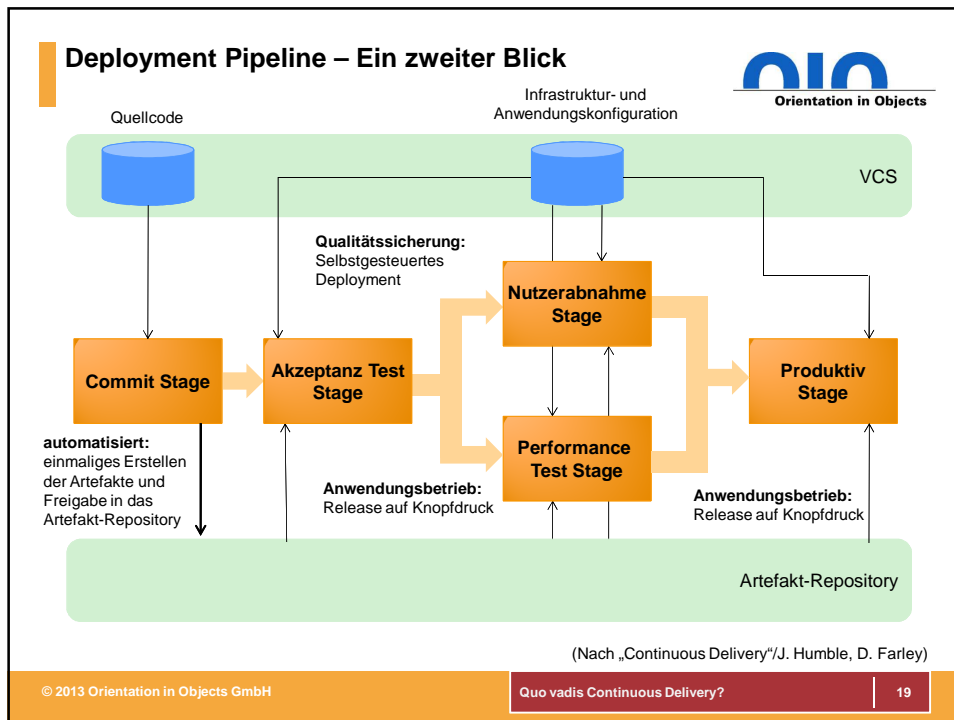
Deployment Pipeline – Ein zweiter Blick

Orientation in Objects

Quellcode

Infrastruktur- und Anwendungskonfiguration

VCS

Qualitätssicherung:
Selbstgesteuertes Deployment

Nutzerabnahme Stage

Commit Stage

Akzeptanz Test Stage

Produktiv Stage

Performance Test Stage

automatisiert:
einmaliges Erstellen der Artefakte und Freigabe in das Artefakt-Repository

Anwendungsbetrieb:
Release auf Knopfdruck

Anwendungsbetrieb:
Release auf Knopfdruck

Artefakt-Repository

(Nach „Continuous Delivery"/J. Humble, D. Farley)

© 2013 Orientation in Objects GmbH

Quo vadis Continuous Delivery?

19